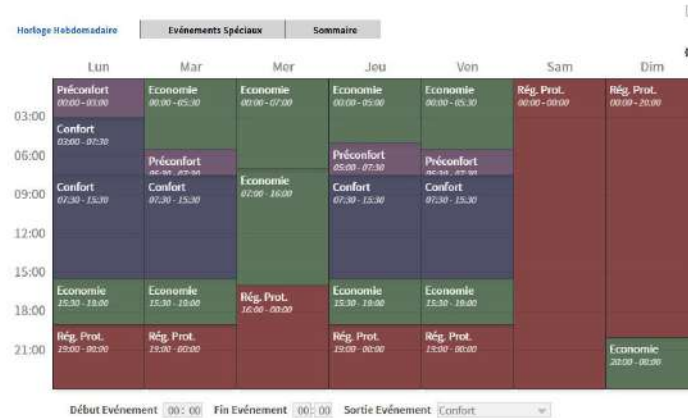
Horloge Hebdomadaire | Evénements Spéciaux | Sommaire

Lun Mar Mer Jeu Ven Sam Dim

03:00
06:00
09:00
12:00
15:00
18:00
21:00

Lun:
Préconfort
00:00 - 03:00
Confort
03:00 - 07:30
Confort
07:30 - 15:30
Economie
15:30 - 19:00
Rég. Prot.
19:00 - 00:00

Mar:
Economie
00:00 - 05:30
Préconfort
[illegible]
Confort
07:30 - 15:30
Economie
15:30 - 19:00
Rég. Prot.
19:00 - 00:00

Mer:
Economie
00:00 - 07:00
Economie
07:00 - 16:00
Rég. Prot.
16:00 - 00:00

Jeu:
Economie
00:00 - 05:00
Préconfort
05:00 - 07:30
Confort
07:30 - 15:30
Economie
15:30 - 19:00
Rég. Prot.
19:00 - 00:00

Ven:
Economie
00:00 - 05:30
Préconfort
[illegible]
Confort
07:30 - 15:30
Economie
15:30 - 19:00
Rég. Prot.
19:00 - 00:00

Sam:
Rég. Prot.
00:00 - 00:00

Dim:
Rég. Prot.
00:00 - 20:00
Economie
20:00 - 00:00

Début Evénement 00 : 00 Fin Evénement 00 : 00 Sortie Evénement Confort